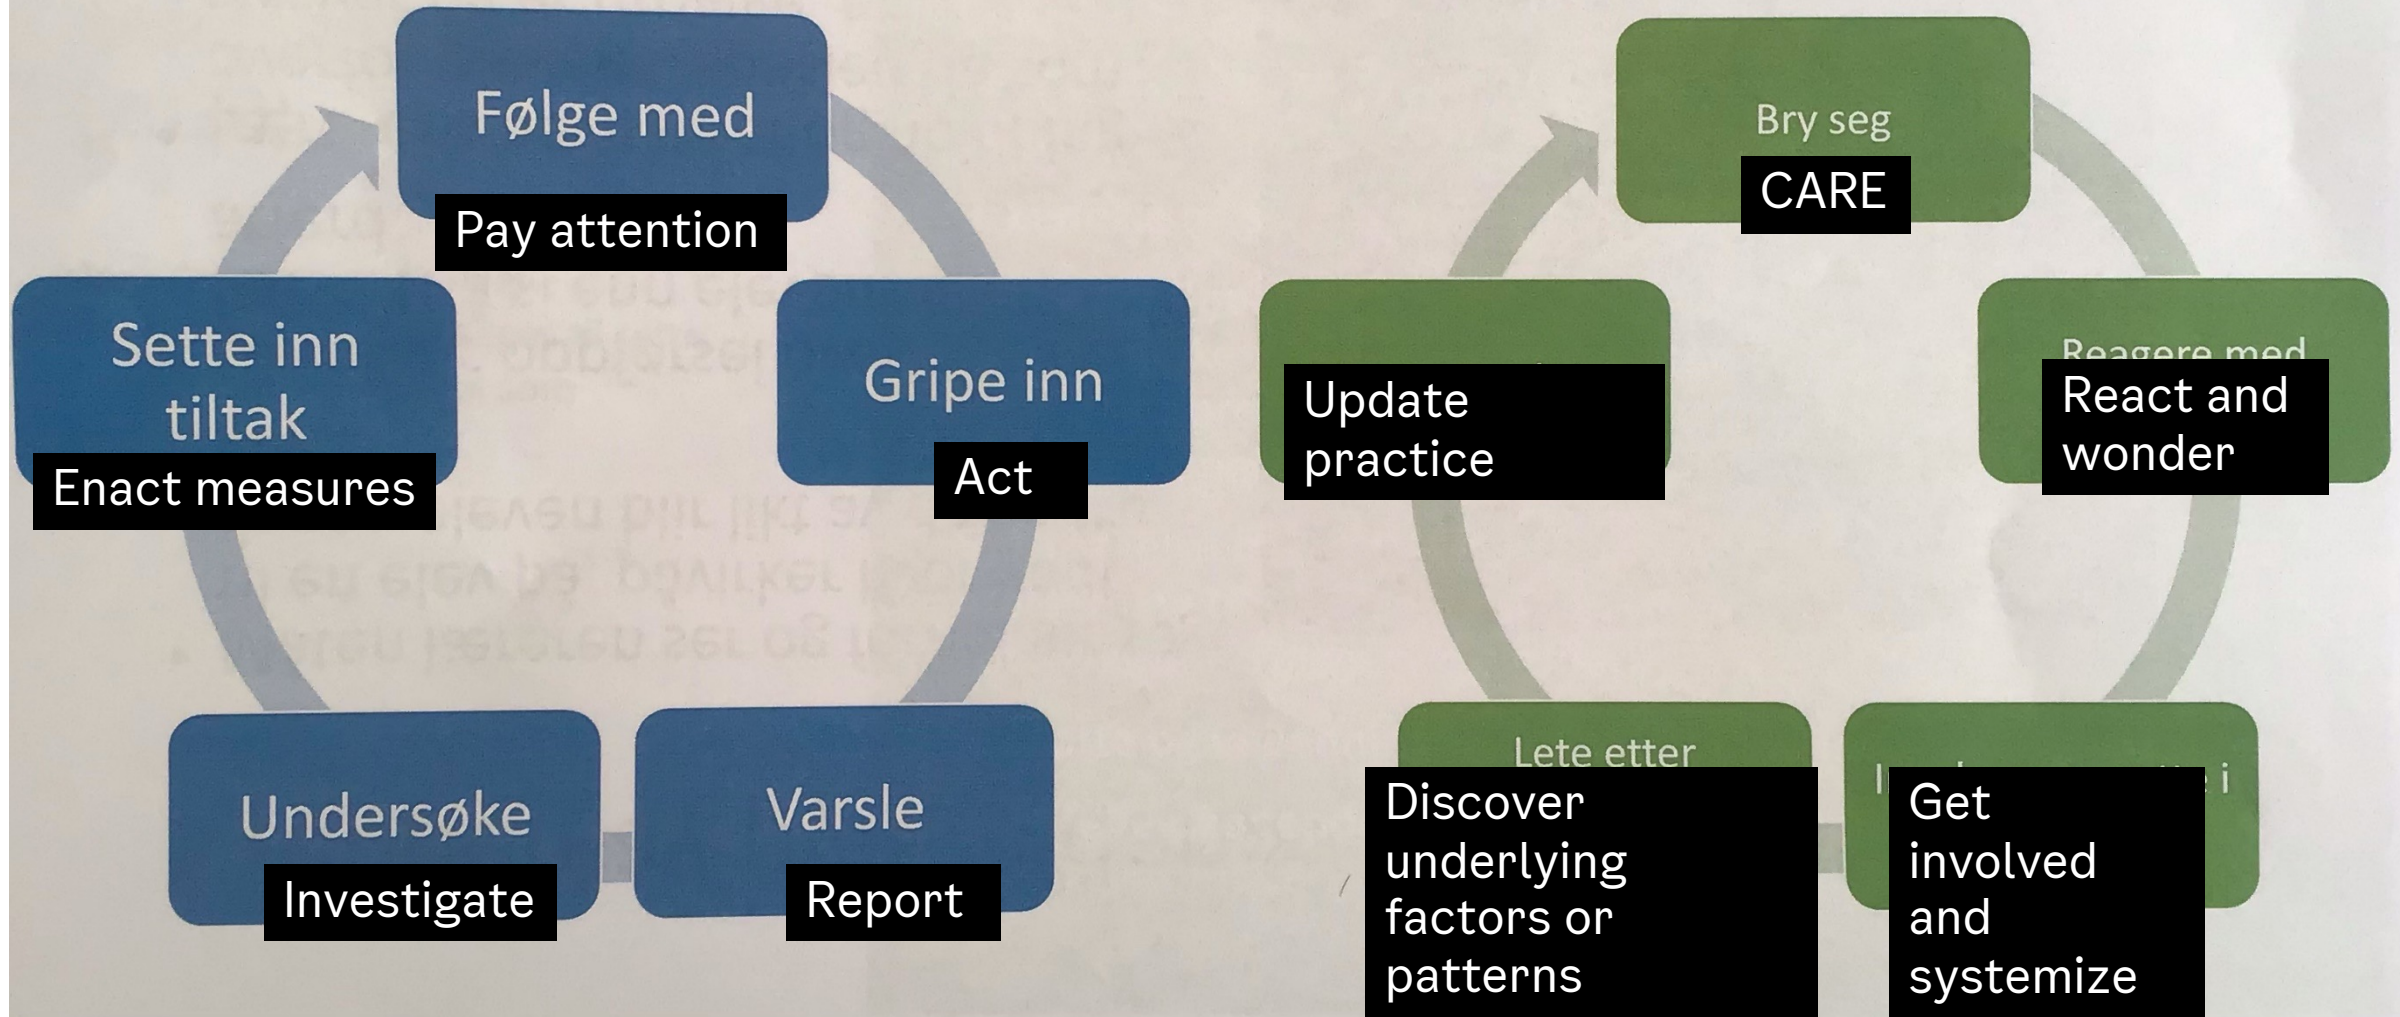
Følge med

Pay attention

Gripe inn

Act

Varsle

Report

Undersøke

Investigate

Sette inn tiltak

Enact measures

Bry seg

CARE

Reagere med

React and wonder

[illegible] i

Get involved and systemize

Lete etter

Discover underlying factors or patterns

Update practice